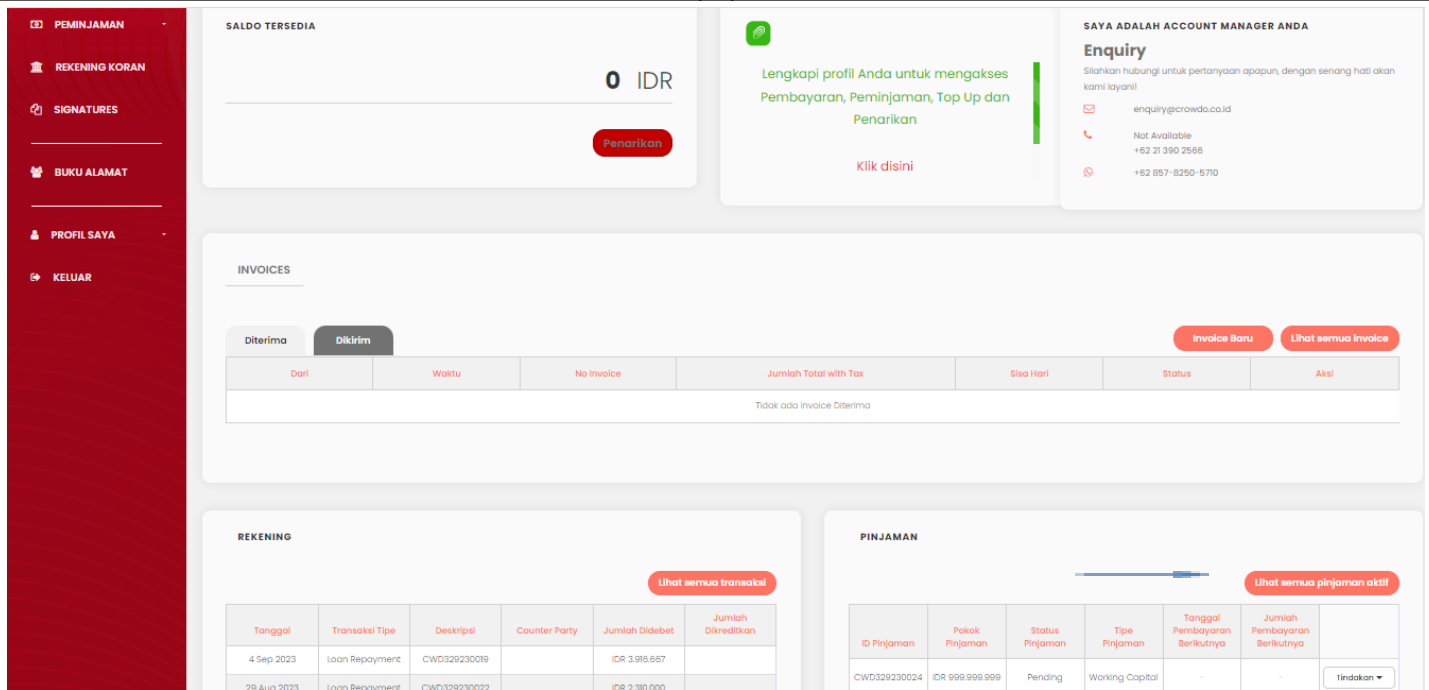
PEMINJAMAN
REKENING KORAN
SIGNATURES
BUKU ALAMAT
PROFIL SAYA
KELUAR

SALDO TERSEDIA
0 IDR
Penarikan

Lengkapi profil Anda untuk mengakses Pembayaran, Peminjaman, Top Up dan Penarikan
Klik disini

SAYA ADALAH ACCOUNT MANAGER ANDA
Enquiry
Silahkan hubungi untuk pertanyaan apapun, dengan senang hati akan kami layani!
enquiry@crowdo.co.id
Not Available
+62 21 390 2566
+62 857-8250-5710

INVOICES

Diterima
Dikirim
Invoice Baru
Lihat semua invoice

| Dari | Waktu | No Invoice | Jumlah Total with Tax | Sisa Hari | Status | Aksi |
|---|---|---|---|---|---|---|
| Tidak ada Invoice Diterima | | | | | | |

REKENING
Lihat semua transaksi

| Tanggal | Transaksi Tipe | Deskripsi | Counter Party | Jumlah Didebet | Jumlah Dikreditkan |
|---|---|---|---|---|---|
| 4 Sep 2023 | Loan Repayment | CWD329230019 | | IDR 3.916.667 | |
| 29 Aug 2023 | Loan Repayment | CWD329230022 | | IDR 2.310.000 | |

PINJAMAN
Lihat semua pinjaman aktif

| ID Pinjaman | Pokok Pinjaman | Status Pinjaman | Tipe Pinjaman | Tanggal Pembayaran Berikutnya | Jumlah Pembayaran Berikutnya | |
|---|---|---|---|---|---|---|
| CWD329230024 | IDR 999.999.999 | Pending | Working Capital | - | - | Tindakan |